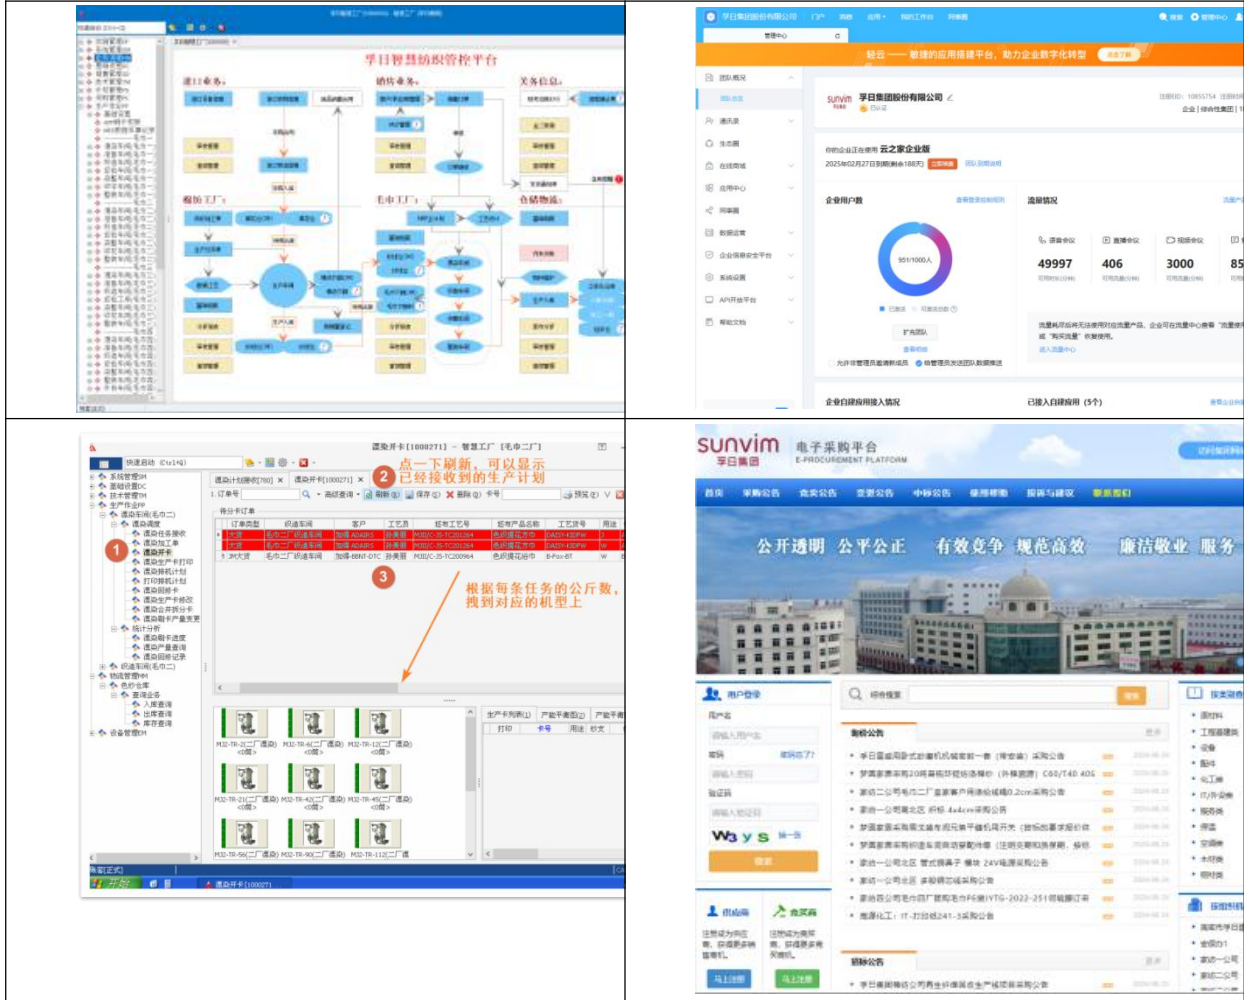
孚日智慧纺织管控平台

进口业务
销售业务
关务信息
棉纺工厂
毛巾工厂
仓储物流

孚日集团股份有限公司

轻云 —— 敏捷的应用搭建平台，助力企业数字化转型

sunvim 孚日集团股份有限公司

你的企业正在使用 云之家企业版

企业用户数

流量情况

49997
406
3000

企业自建应用接入情况

已接入自建应用（5个）

漂染开卡[1000271] - 智慧工厂 [毛巾二厂]

点一下刷新，可以显示已经接收到的生产计划

根据每条任务的公斤数，找到对应的机型上

1
2
3

系统管理
基础设置
技术管理
生产作业
漂染车间（毛巾二）
漂染调度
漂染开卡
统计分析
织造车间（毛巾二）
物流管理
色纱仓库
查询业务
入库查询
出库查询
库存查询
设备管理

漂染开卡[1000271]

sunvim 孚日集团
电子采购平台
E-PROCUREMENT PLATFORM

首页
采购公告

公开透明 公平公正 有效竞争 规范高效 廉洁敬业 服务

用户登录
用户名
密码
验证码
登录

招标公告

供应商
马上注册
马上注册